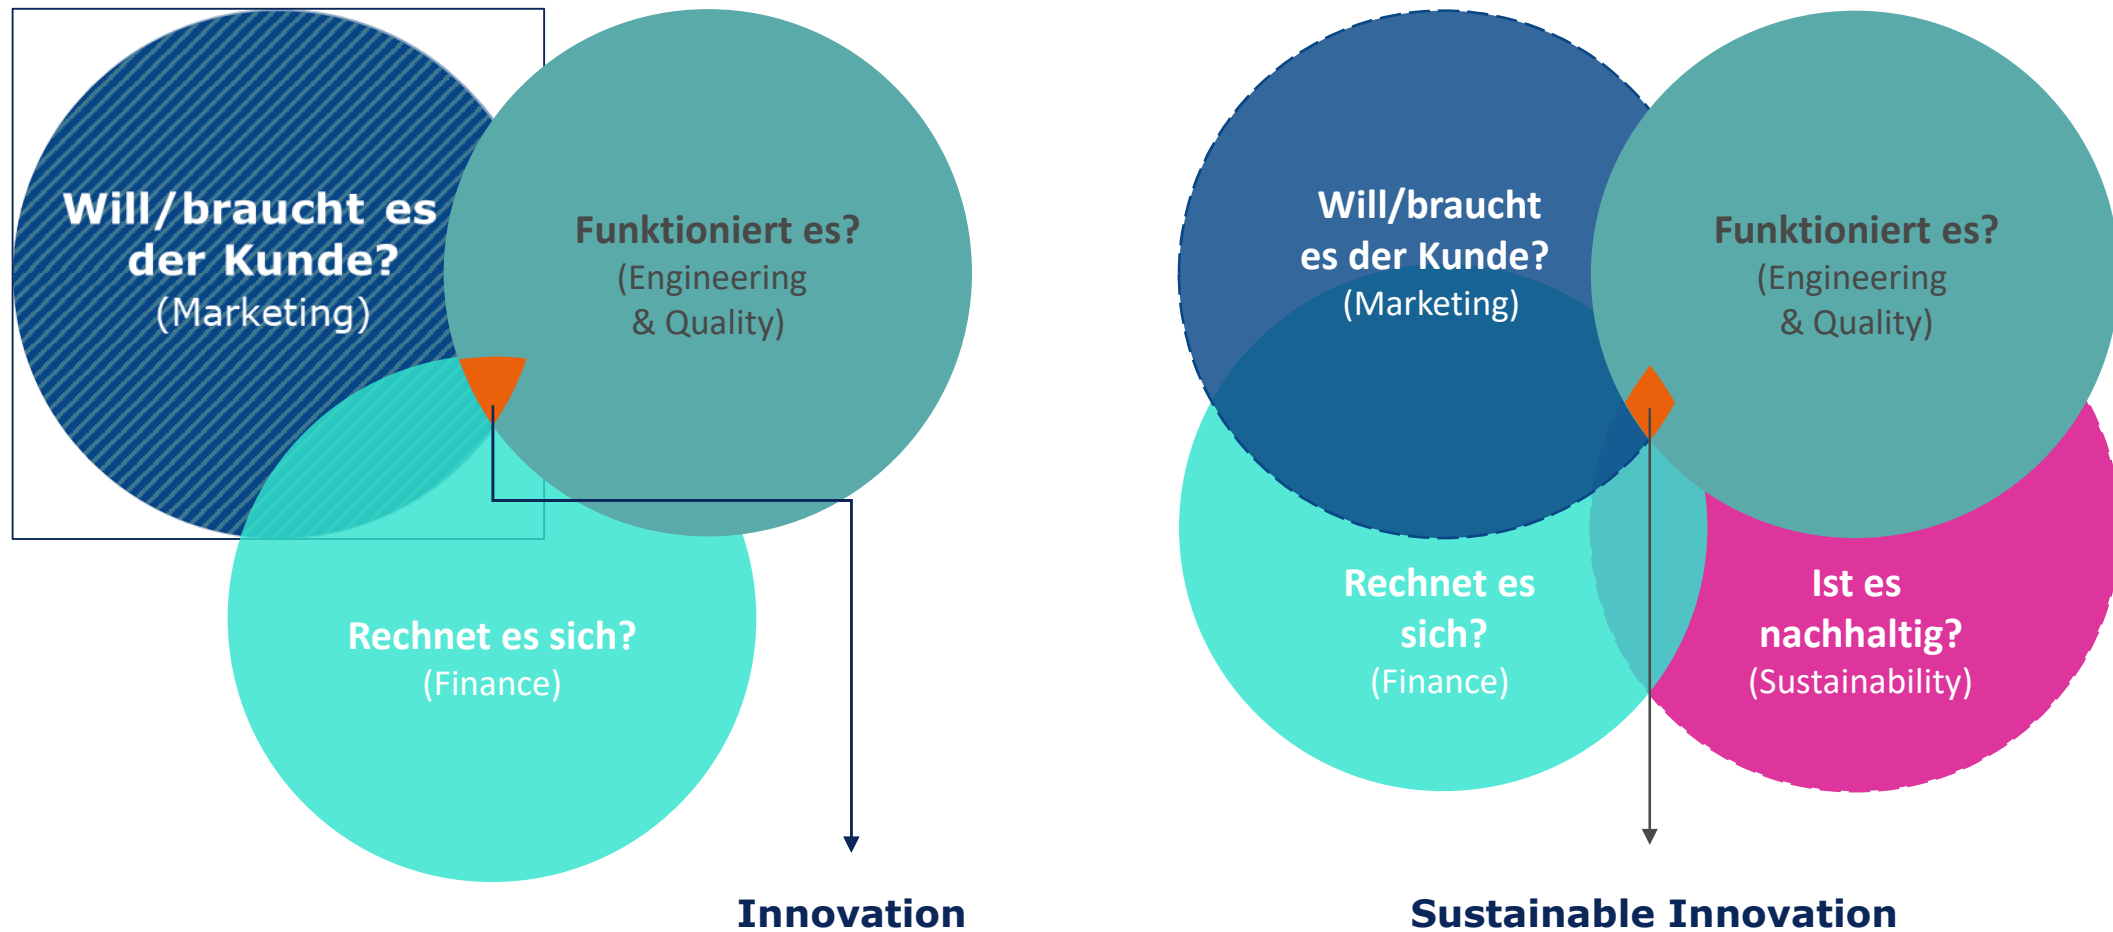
Will/braucht es der Kunde?
(Marketing)

Funktioniert es?
(Engineering & Quality)

Rechnet es sich?
(Finance)

Innovation

Will/braucht es der Kunde?
(Marketing)

Funktioniert es?
(Engineering & Quality)

Rechnet es sich?
(Finance)

Ist es nachhaltig?
(Sustainability)

Sustainable Innovation